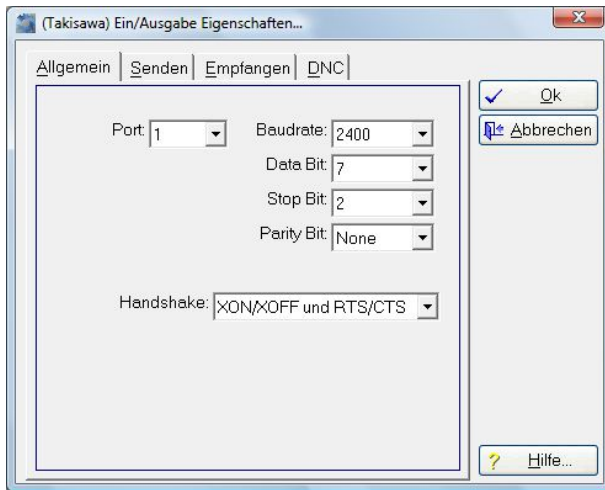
(Takisawa) Ein/Ausgabe Eigenschaften...

Allgemein | Senden | Empfangen | DNC

Port: 1

Baudrate: 2400

Data Bit: 7

Stop Bit: 2

Parity Bit: None

Handshake: XON/XOFF und RTS/CTS

Ok

Abbrechen

Hilfe...